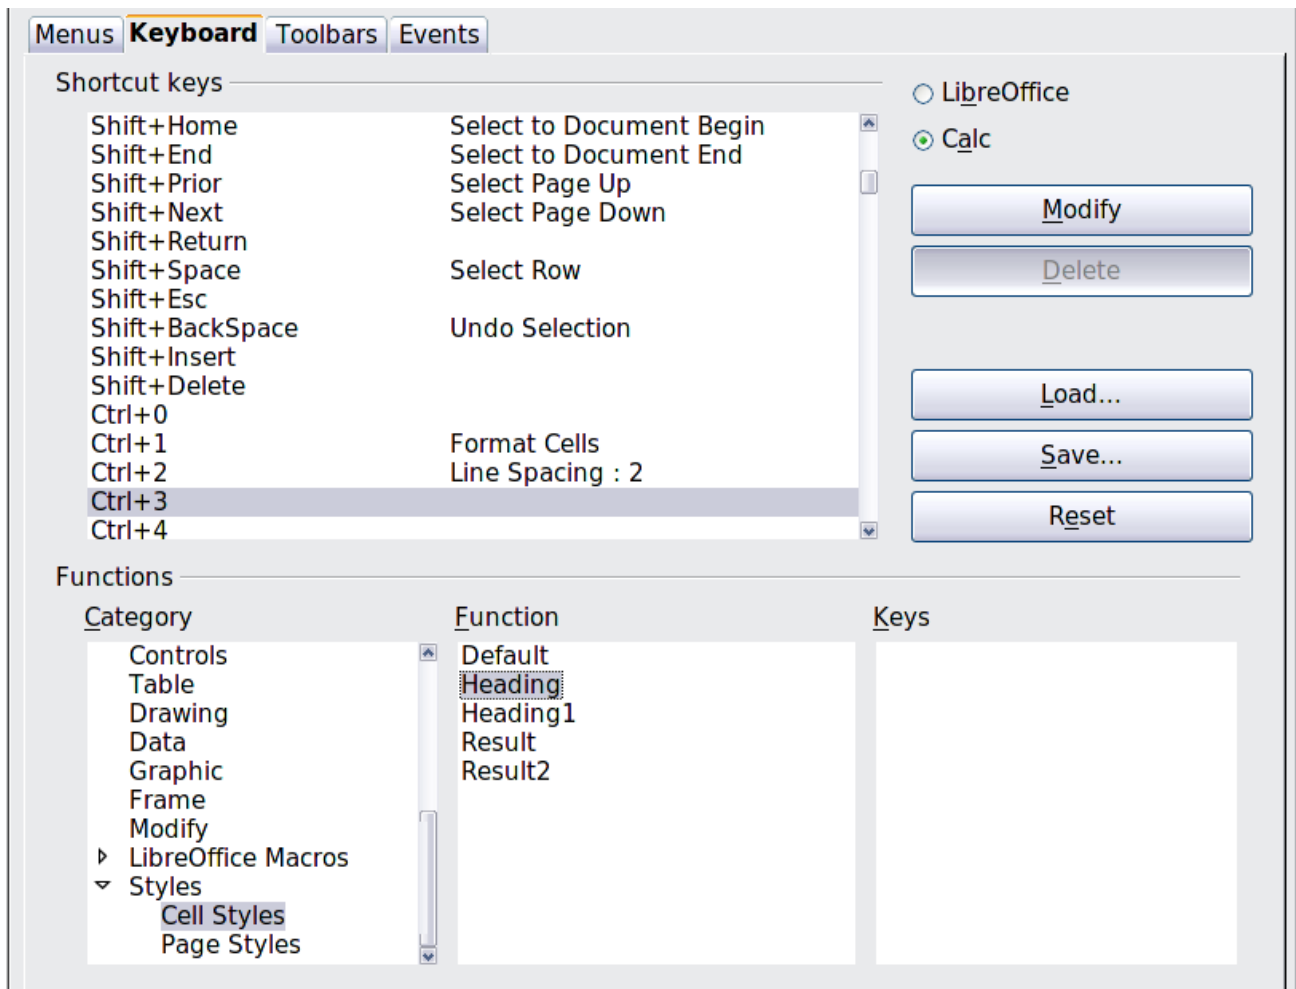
Menus Keyboard Toolbars Events

Shortcut keys

| | |
|---|---|
| Shift+Home | Select to Document Begin |
| Shift+End | Select to Document End |
| Shift+Prior | Select Page Up |
| Shift+Next | Select Page Down |
| Shift+Return | |
| Shift+Space | Select Row |
| Shift+Esc | |
| Shift+BackSpace | Undo Selection |
| Shift+Insert | |
| Shift+Delete | |
| Ctrl+0 | |
| Ctrl+1 | Format Cells |
| Ctrl+2 | Line Spacing : 2 |
| Ctrl+3 | |
| Ctrl+4 | |

LibreOffice
Calc

Modify
Delete
Load...
Save...
Reset

Functions

Category
Controls
Table
Drawing
Data
Graphic
Frame
Modify
LibreOffice Macros
Styles
Cell Styles
Page Styles

Function
Default
Heading
Heading1
Result
Result2

Keys